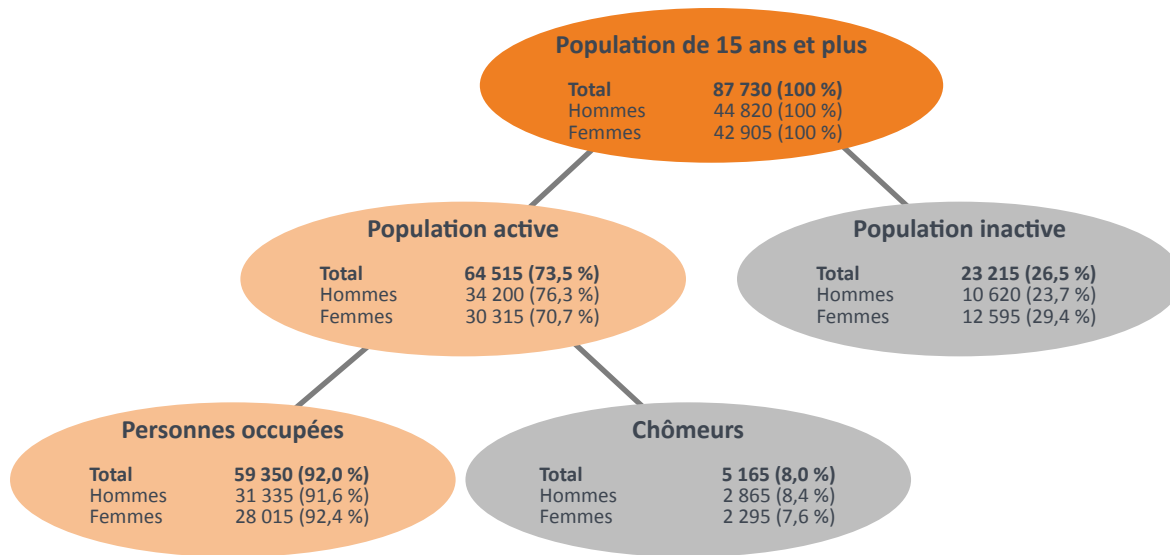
Population de 15 ans et plus

| | |
|---|---|
| **Total** | **87 730 (100 %)** |
| Hommes | 44 820 (100 %) |
| Femmes | 42 905 (100 %) |

Population active

| | |
|---|---|
| **Total** | **64 515 (73,5 %)** |
| Hommes | 34 200 (76,3 %) |
| Femmes | 30 315 (70,7 %) |

Population inactive

| | |
|---|---|
| **Total** | **23 215 (26,5 %)** |
| Hommes | 10 620 (23,7 %) |
| Femmes | 12 595 (29,4 %) |

Personnes occupées

| | |
|---|---|
| **Total** | **59 350 (92,0 %)** |
| Hommes | 31 335 (91,6 %) |
| Femmes | 28 015 (92,4 %) |

Chômeurs

| | |
|---|---|
| **Total** | **5 165 (8,0 %)** |
| Hommes | 2 865 (8,4 %) |
| Femmes | 2 295 (7,6 %) |